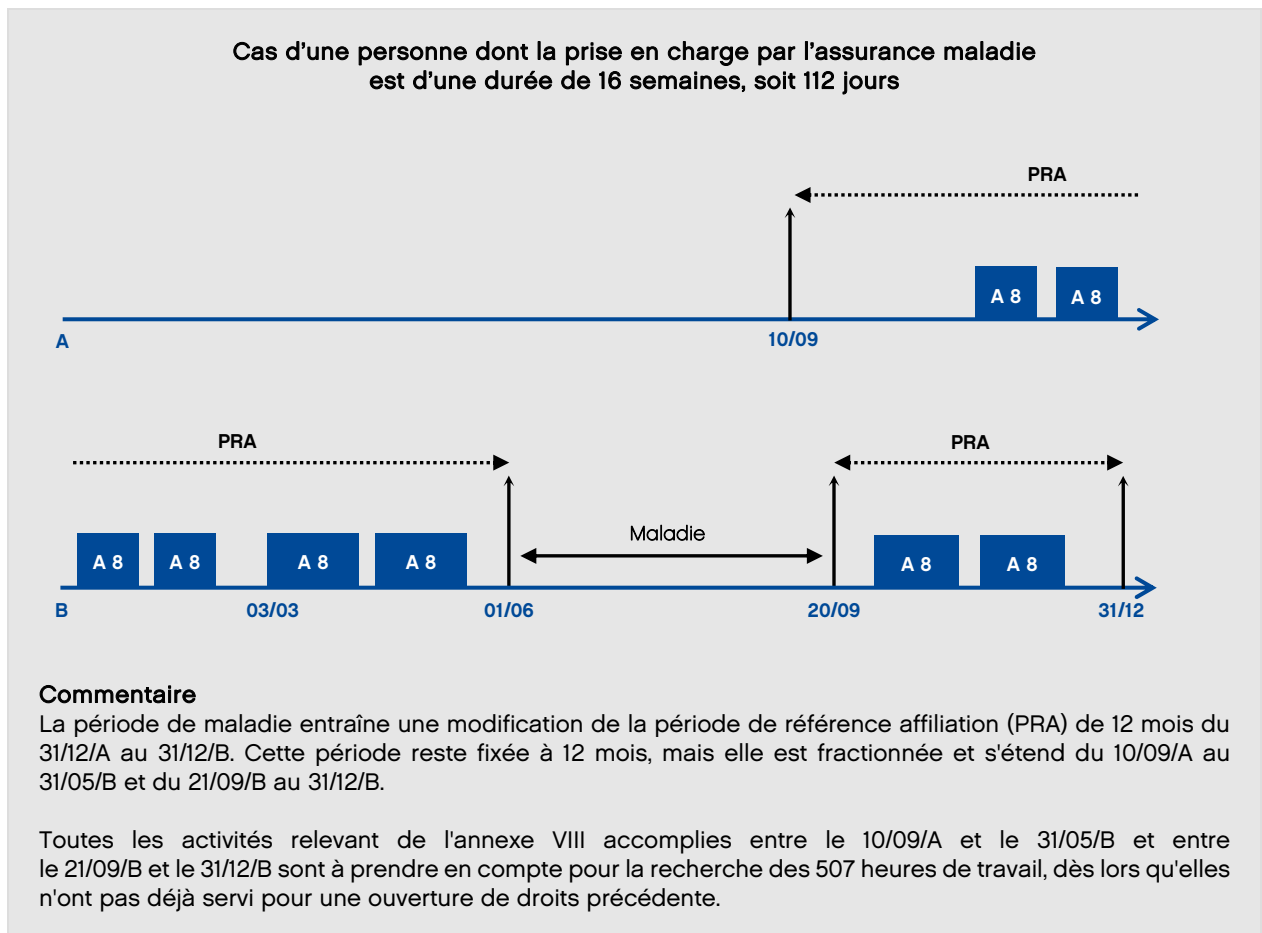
Cas d'une personne dont la prise en charge par l'assurance maladie est d'une durée de 16 semaines, soit 112 jours

PRA

A 8
A 8

A
10/09

PRA
PRA

Maladie

A 8
A 8
A 8
A 8
A 8
A 8

B
03/03
01/06
20/09
31/12

Commentaire
La période de maladie entraîne une modification de la période de référence affiliation (PRA) de 12 mois du 31/12/A au 31/12/B. Cette période reste fixée à 12 mois, mais elle est fractionnée et s'étend du 10/09/A au 31/05/B et du 21/09/B au 31/12/B.

Toutes les activités relevant de l'annexe VIII accomplies entre le 10/09/A et le 31/05/B et entre le 21/09/B et le 31/12/B sont à prendre en compte pour la recherche des 507 heures de travail, dès lors qu'elles n'ont pas déjà servi pour une ouverture de droits précédente.